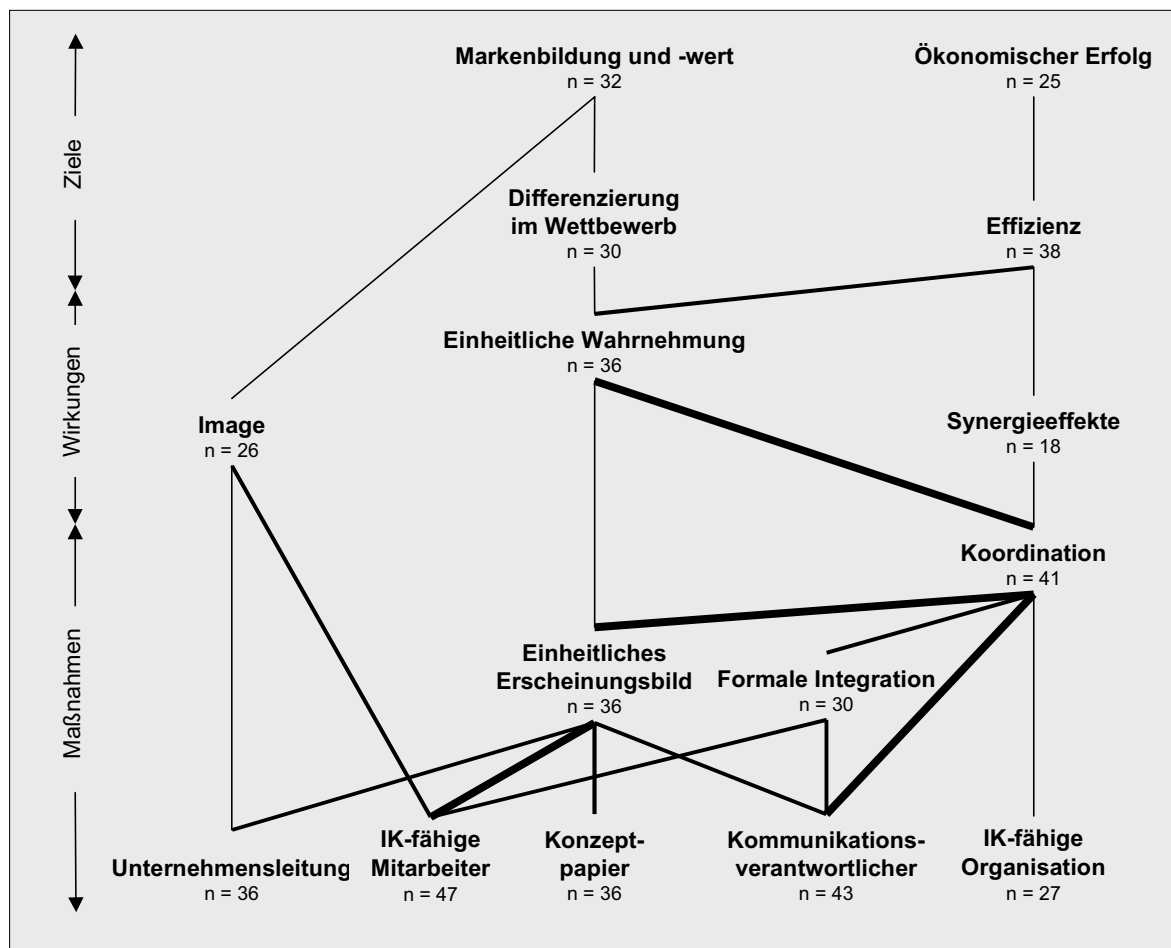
Ziele

Wirkungen

Maßnahmen

Markenbildung und -wert
n = 32

Ökonomischer Erfolg
n = 25

Differenzierung im Wettbewerb
n = 30

Effizienz
n = 38

Einheitliche Wahrnehmung
n = 36

Image
n = 26

Synergieeffekte
n = 18

Koordination
n = 41

Einheitliches Erscheinungsbild
n = 36

Formale Integration
n = 30

Unternehmensleitung
n = 36

IK-fähige Mitarbeiter
n = 47

Konzeptpapier
n = 36

Kommunikationsverantwortlicher
n = 43

IK-fähige Organisation
n = 27